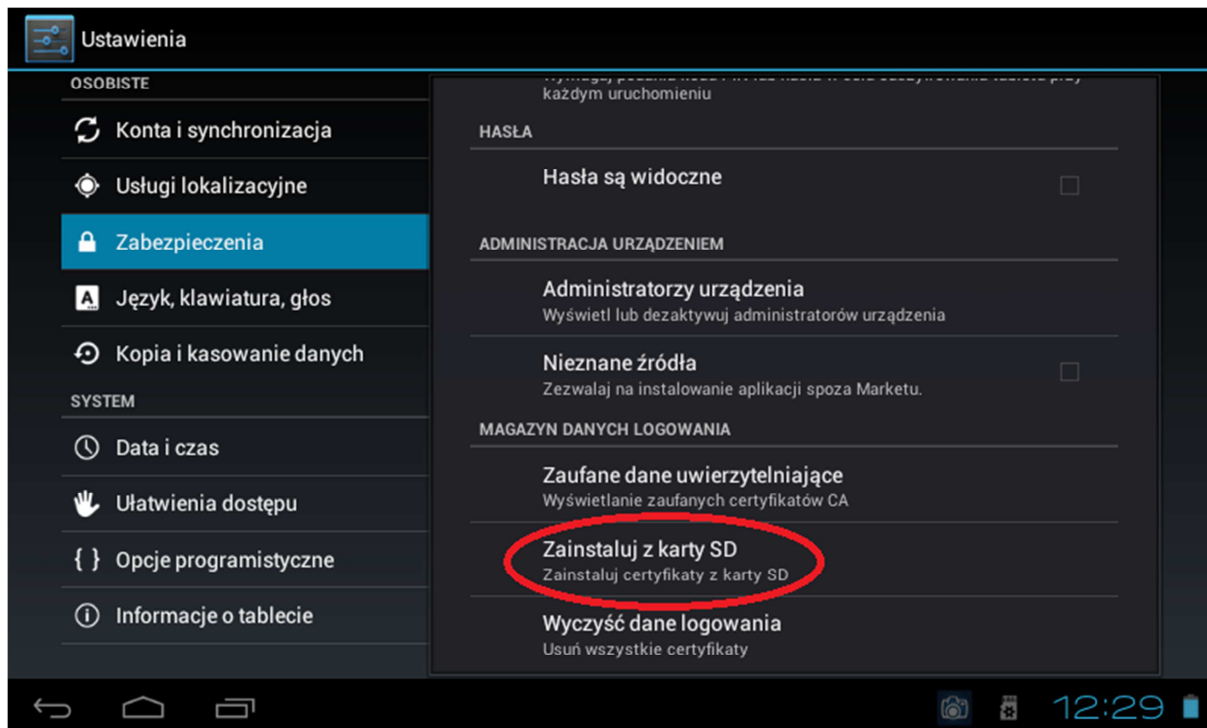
Ustawienia

OSOBISTE

Konta i synchronizacja

Usługi lokalizacyjne

Zabezpieczenia

Język, klawiatura, głos

Kopia i kasowanie danych

SYSTEM

Data i czas

Ułatwienia dostępu

{ } Opcje programistyczne

Informacje o tablecie

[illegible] każdym uruchomieniu

HASŁA

Hasła są widoczne

ADMINISTRACJA URZĄDZENIEM

Administratorzy urządzenia
Wyświetl lub dezaktywuj administratorów urządzenia

Nieznane źródła
Zezwalaj na instalowanie aplikacji spoza Marketu.

MAGAZYN DANYCH LOGOWANIA

Zaufane dane uwierzytelniające
Wyświetlanie zaufanych certyfikatów CA

Zainstaluj z karty SD
Zainstaluj certyfikaty z karty SD

Wyczyść dane logowania
Usuń wszystkie certyfikaty

12:29